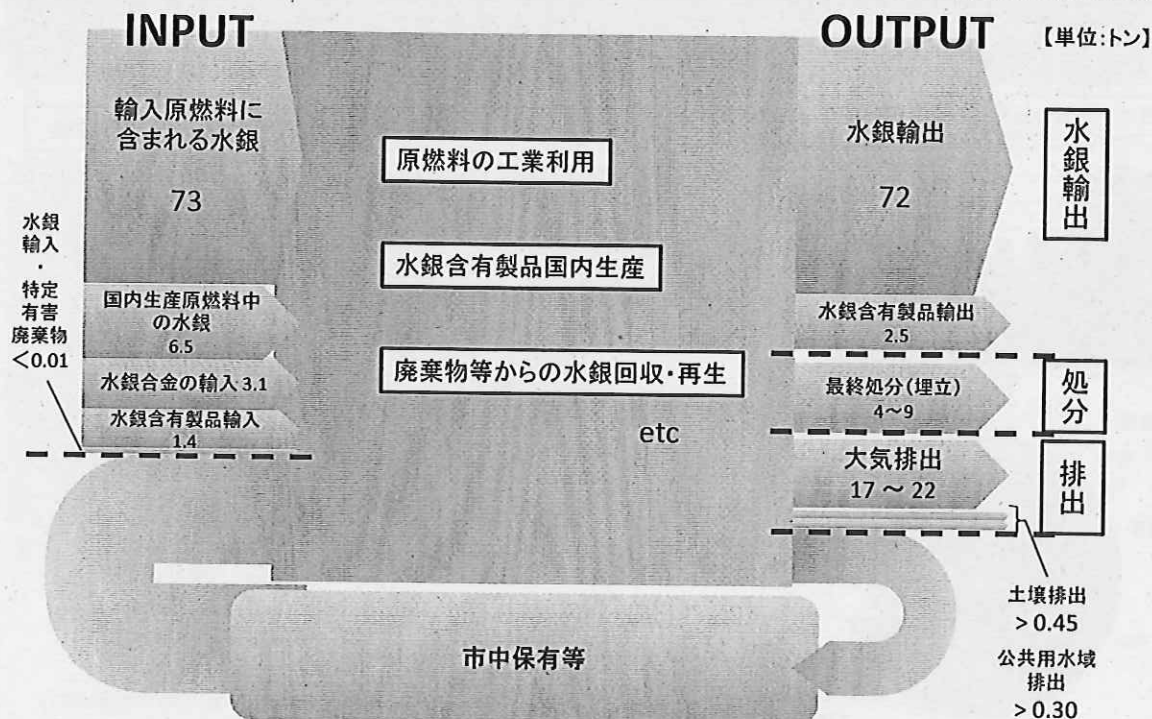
INPUT

OUTPUT

【単位:トン】

輸入原燃料に含まれる水銀

73

水銀輸入・特定有害廃棄物 <0.01

国内生産原燃料中の水銀 6.5

水銀合金の輸入 3.1

水銀含有製品輸入 1.4

原燃料の工業利用

水銀含有製品国内生産

廃棄物等からの水銀回収・再生

etc

水銀輸出

72

水銀輸出

水銀含有製品輸出 2.5

最終処分(埋立) 4~9

処分

大気排出 17 ~ 22

排出

土壌排出 > 0.45

公共用水域排出 > 0.30

市中保有等